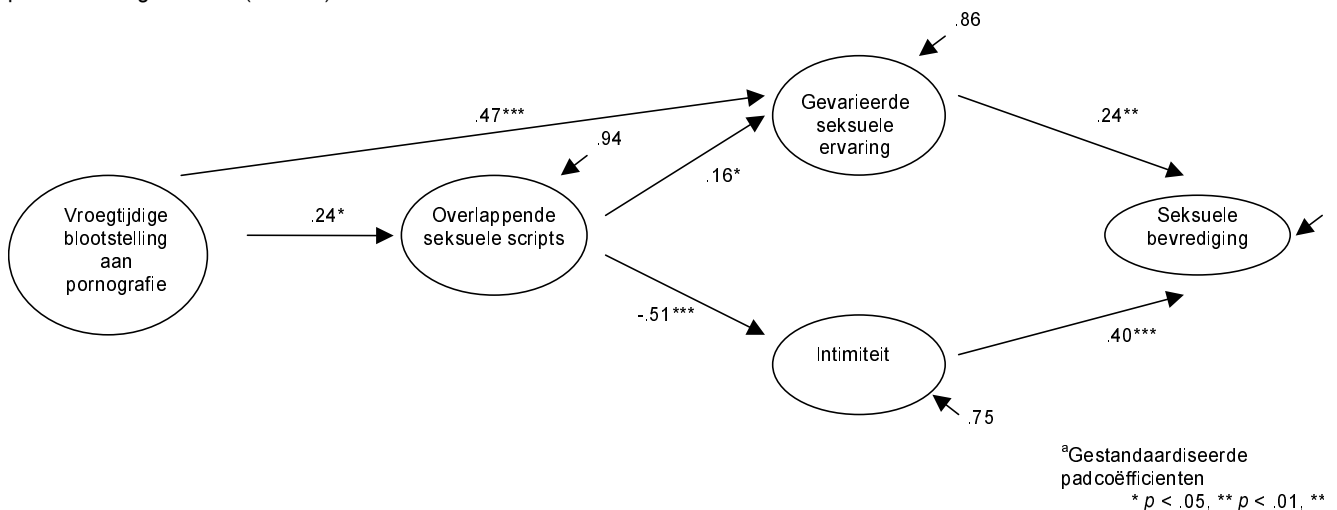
.86

Gevarieerde seksuele ervaring

.47***

.24**

.94

.16*

Vroegtijdige blootstelling aan pornografie

.24*

Overlappende seksuele scripts

Seksuele bevrediging

-.51***

Intimiteit

.40***

.75

$^a$Gestandaardiseerde padcoëfficienten
* $p$ < .05, ** $p$ < .01, **